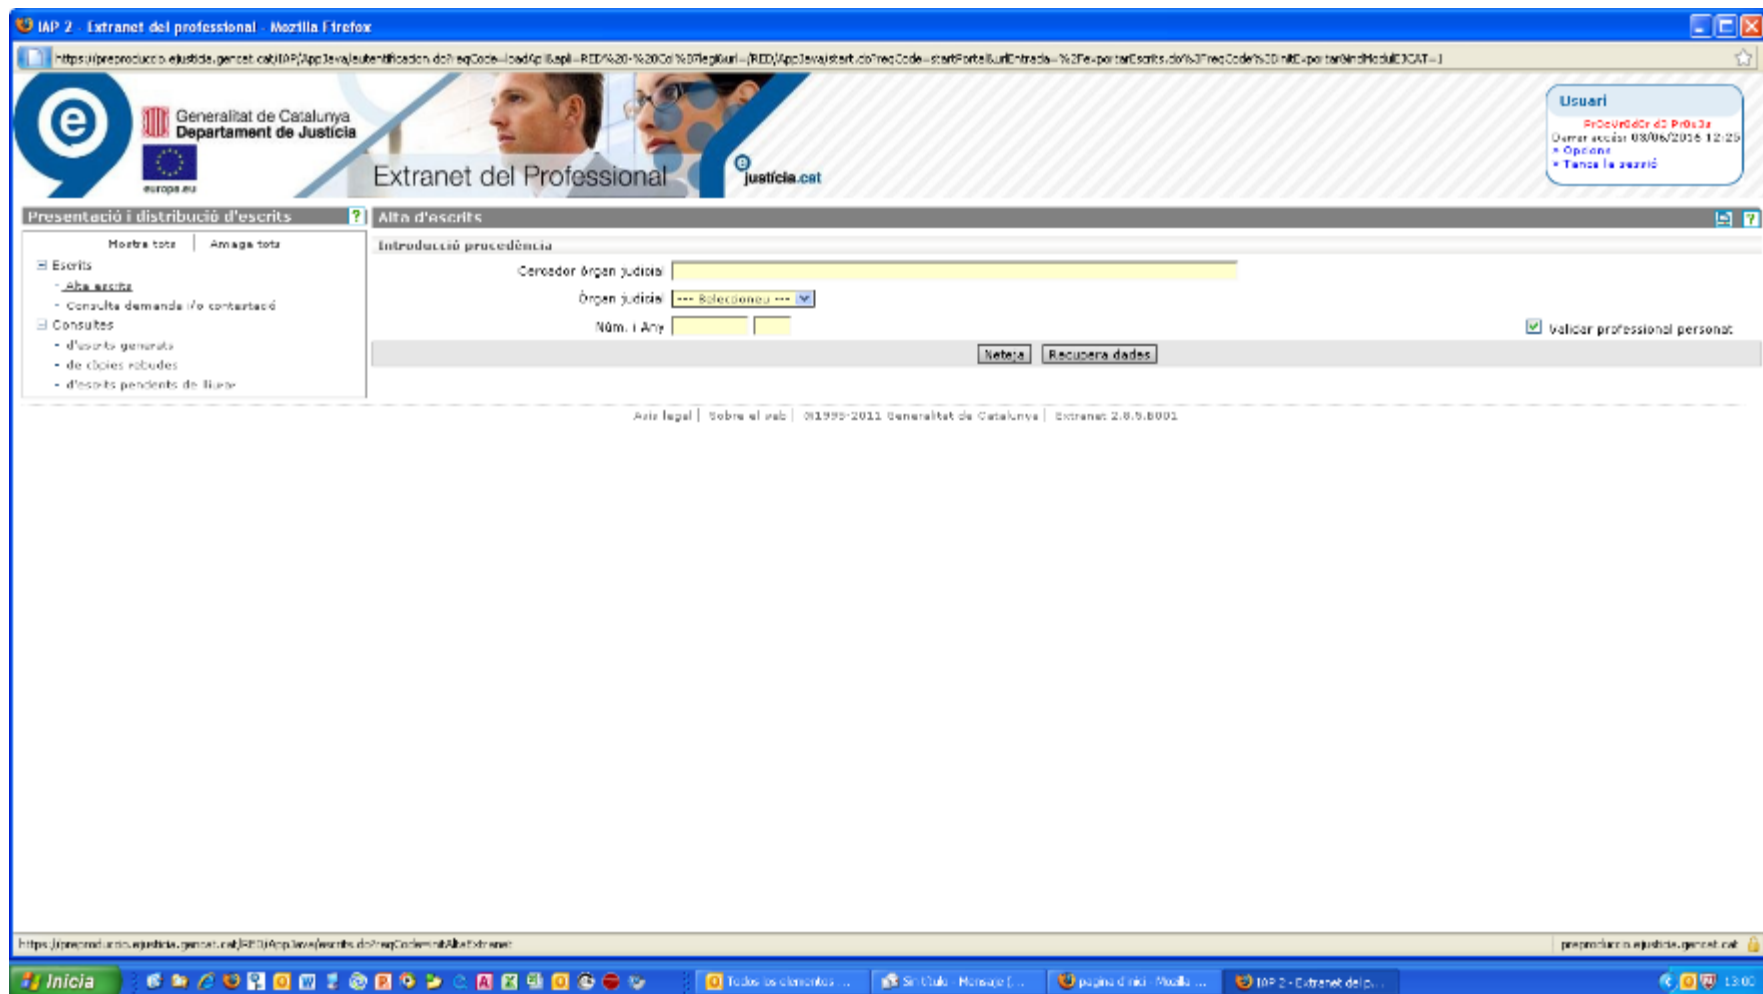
IAP 2 - Extranet del professional - Mozilla Firefox

https://preproduccio.ejusticia.gencat.cat/IAP/AppJava/autentificacion.do?reqCode=loadApl&apl=RED%20-%20Cal%3Flegal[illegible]

Generalitat de Catalunya
Departament de Justícia

europa.eu

Extranet del Professional

justicia.cat

Usuari
Procurador de Prova
Darrer accés 08/06/2016 12:25
» Opcions
» Tanca la sessió

Presentació i distribució d'escrits

Mostra tots | Amaga tots

Escrits
- Alta escrits
- Consulta demanda i/o contestació
Consultes
- d'escrits generats
- de còpies rebudes
- d'escrits pendents de lliurar

Alta d'escrits

Introducció procedència

Cercador òrgan judicial

Òrgan judicial --- Seleccioneu ---

Núm. i Any

Validar professional personat

Neteja | Recupera dades

Avís legal | Sobre el web | ©1995-2011 Generalitat de Catalunya | Extranet 2.8.5.B001

https://preproduccio.ejusticia.gencat.cat/RED/AppJava/escrits.do?reqCode=initAltaExtranet

preproduccio.ejusticia.gencat.cat

Inicia

Todos los elementos ...

Sin título - Mensaje (...

pagina d'inici - Mozilla ...

IAP 2 - Extranet del p...

13:02